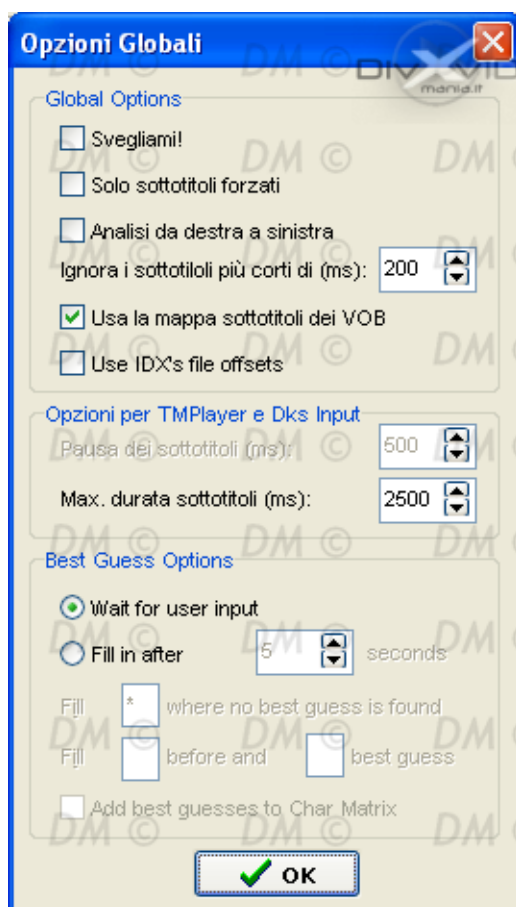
Opzioni Globali

DivX Mania.it

Global Options

Svegliami!

Solo sottotitoli forzati

Analisi da destra a sinistra

Ignora i sottotiloli più corti di (ms): 200

Usa la mappa sottotitoli dei VOB

Use IDX's file offsets

Opzioni per TMPlayer e Dks Input

Pausa dei sottotitoli (ms): 500

Max. durata sottotitoli (ms): 2500

Best Guess Options

Wait for user input

Fill in after 5 seconds

Fill * where no best guess is found

Fill before and best guess

Add best guesses to Char Matrix

OK

DM © DM © DM © DM © DM © DM © DM © DM © DM DM DM DM